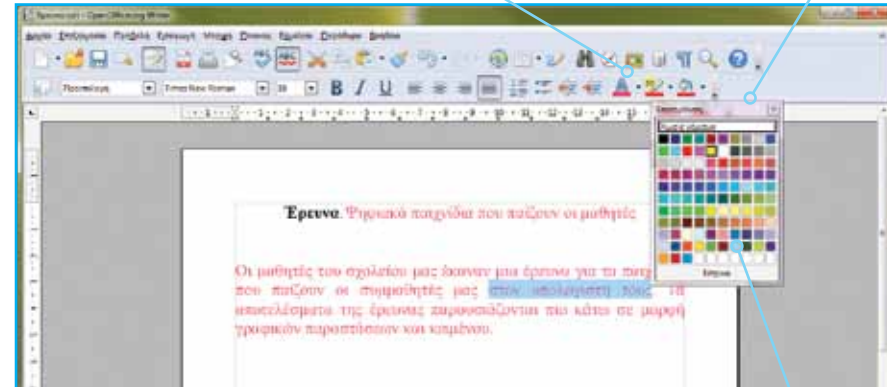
Χωρίς τίτλο - OpenOffice.org Writer

Αρχείο Επεξεργασία Προβολή Εισαγωγή Μορφή Πίνακας Εργαλεία Παράθυρο Βοήθεια

Προεπιλογή Times New Roman 18 B I U A

Έρευνα. Ψηφιακά παιχνίδια που παίζουν οι μαθητές

Οι μαθητές του σχολείου μας έκαναν μια έρευνα για τα παιχνίδια που παίζουν οι συμμαθητές μας στον υπολογιστή τους. Τα αποτελέσματα της έρευνας παρουσιάζονται πιο κάτω σε μορφή γραφικών παραστάσεων και κειμένου.

Επισήμανση

Χωρίς γέμισμα

Επιστροφή